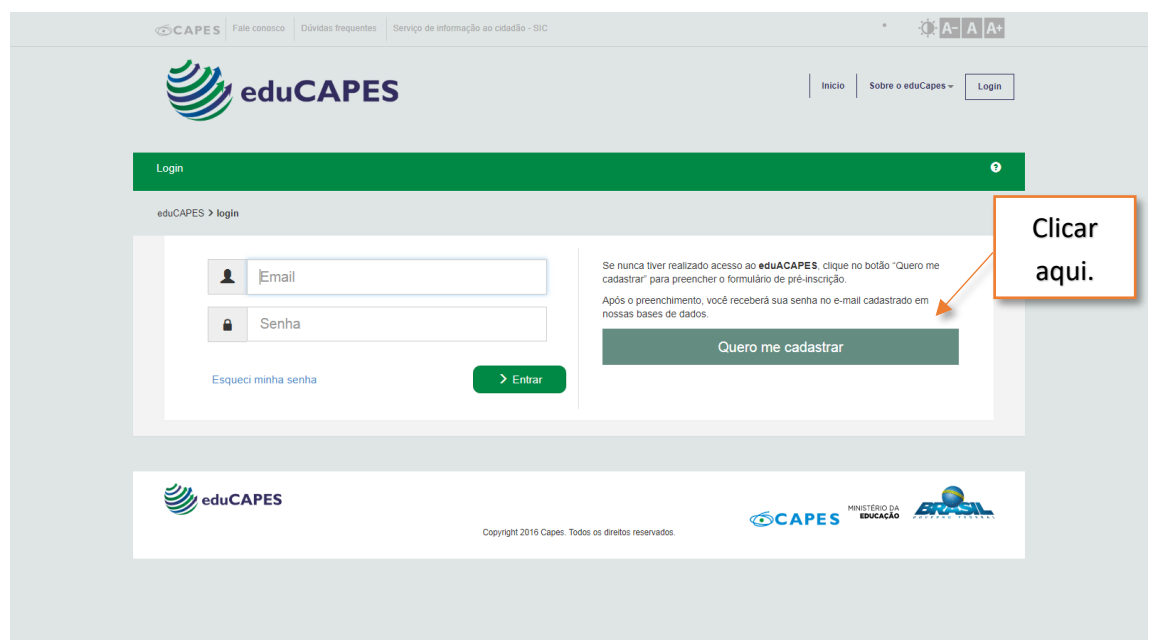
CAPES Fale conosco Dúvidas frequentes Serviço de informação ao cidadão - SIC

A- A A+

eduCAPES

Início Sobre o eduCapes Login

Login

?

eduCAPES > login

Clicar aqui.

Email

Senha

Esqueci minha senha

Entrar

Se nunca tiver realizado acesso ao **eduACAPES**, clique no botão "Quero me cadastrar" para preencher o formulário de pré-inscrição.

Após o preenchimento, você receberá sua senha no e-mail cadastrado em nossas bases de dados.

Quero me cadastrar

eduCAPES

Copyright 2016 Capes. Todos os direitos reservados.

CAPES MINISTÉRIO DA EDUCAÇÃO BRASIL GOVERNO FEDERAL